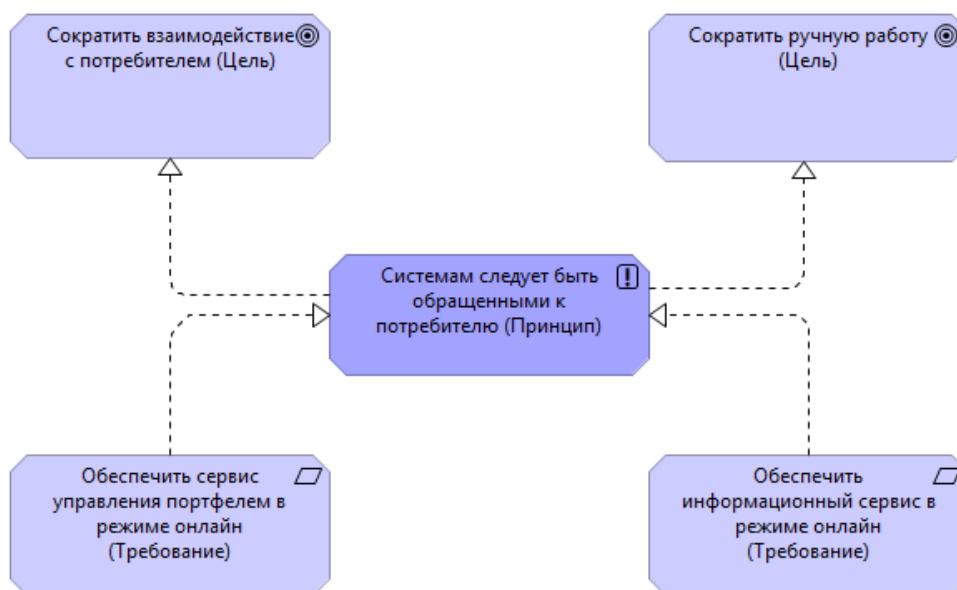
Сократить взаимодействие с потребителем (Цель)

Сократить ручную работу (Цель)

Системам следует быть обращенными к потребителю (Принцип)

Обеспечить сервис управления портфелем в режиме онлайн (Требование)

Обеспечить информационный сервис в режиме онлайн (Требование)